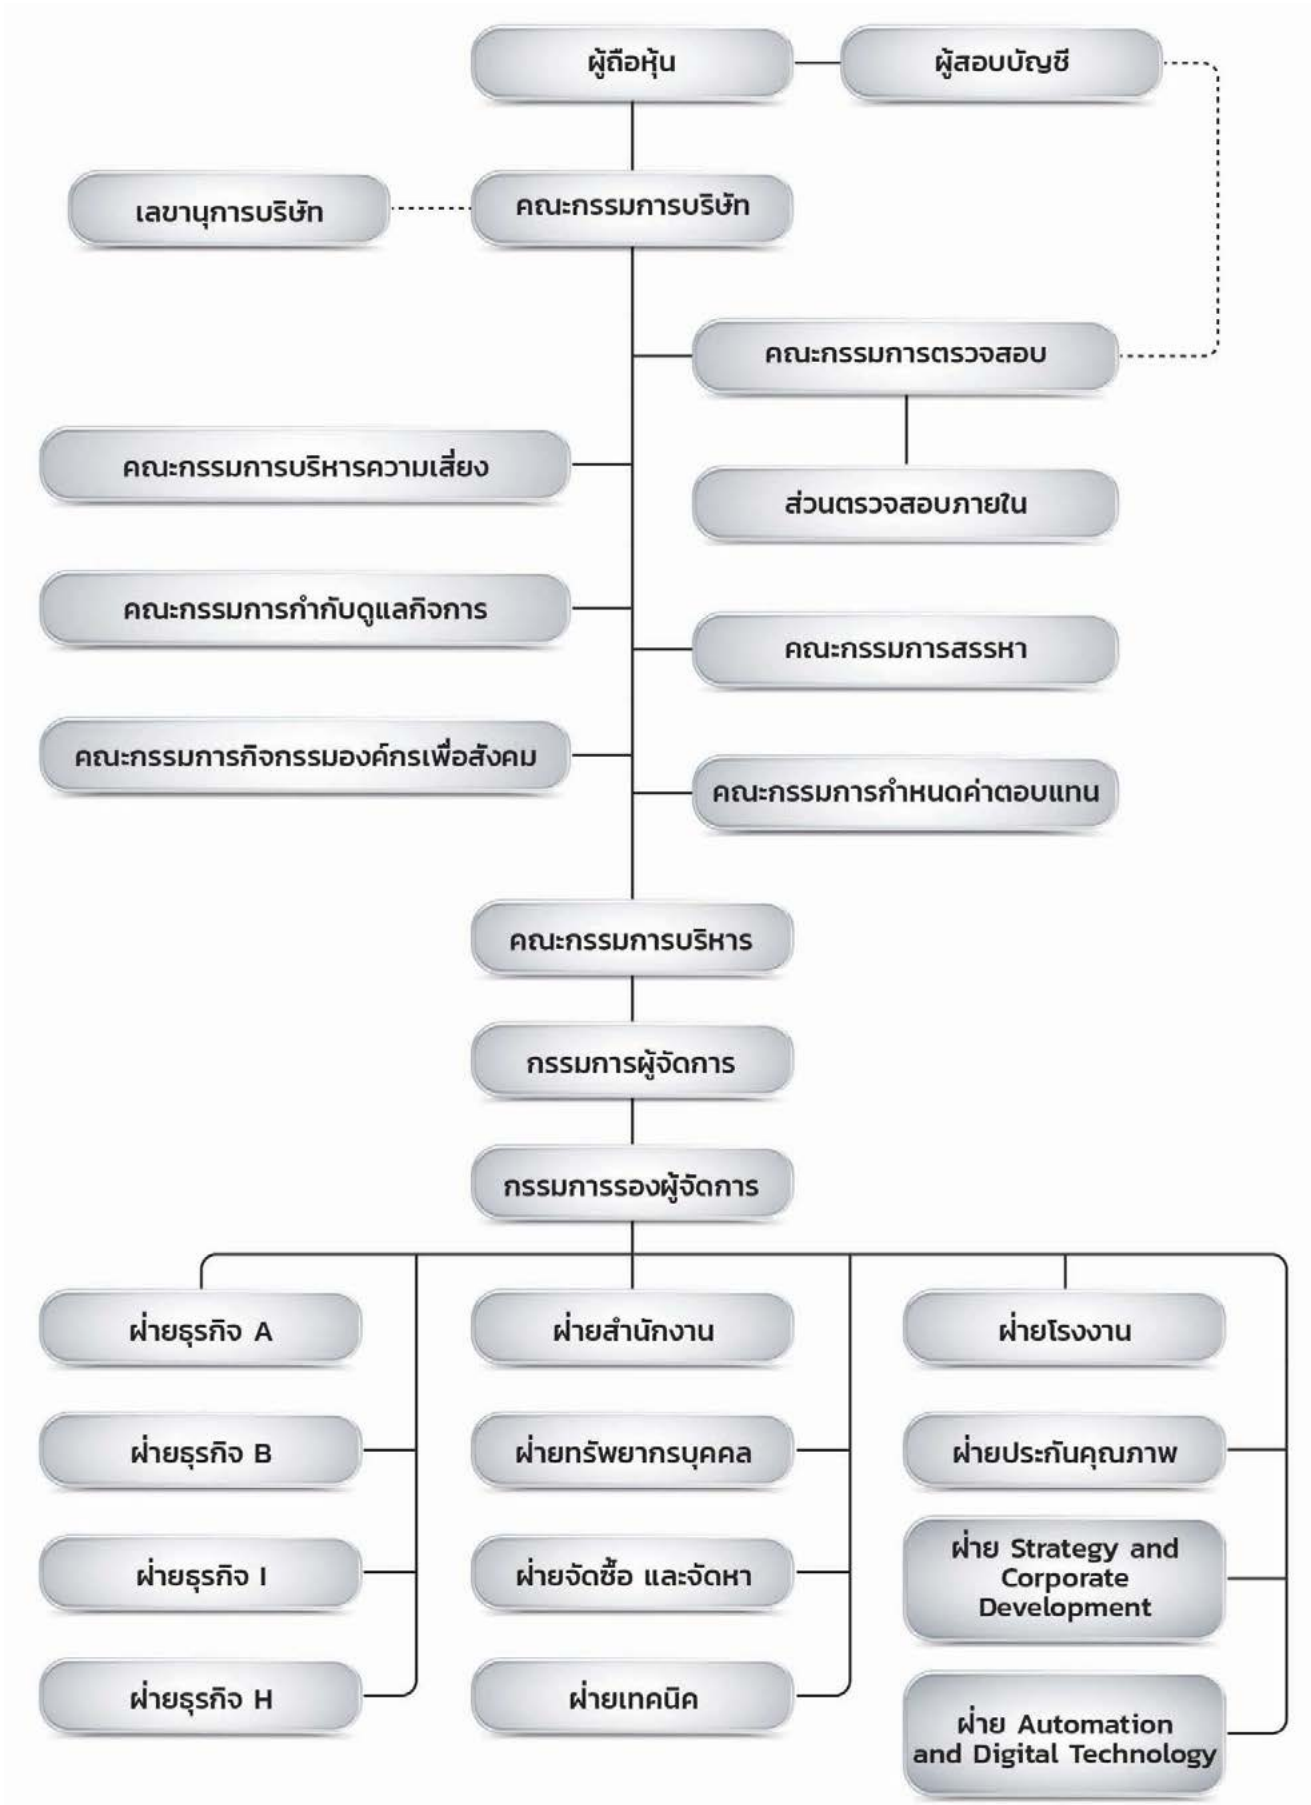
ผู้ถือหุ้น

ผู้สอบบัญชี

เลขานุการบริษัท

คณะกรรมการบริษัท

คณะกรรมการตรวจสอบ

คณะกรรมการบริหารความเสี่ยง

ส่วนตรวจสอบภายใน

คณะกรรมการกำกับดูแลกิจการ

คณะกรรมการสรรหา

คณะกรรมการกิจกรรมองค์กรเพื่อสังคม

คณะกรรมการกำหนดค่าตอบแทน

คณะกรรมการบริหาร

กรรมการผู้จัดการ

กรรมการรองผู้จัดการ

ฝ่ายธุรกิจ A

ฝ่ายสำนักงาน

ฝ่ายโรงงาน

ฝ่ายธุรกิจ B

ฝ่ายทรัพยากรบุคคล

ฝ่ายประกันคุณภาพ

ฝ่ายธุรกิจ I

ฝ่ายจัดซื้อ และจัดหา

ฝ่าย Strategy and Corporate Development

ฝ่ายธุรกิจ H

ฝ่ายเทคนิค

ฝ่าย Automation and Digital Technology